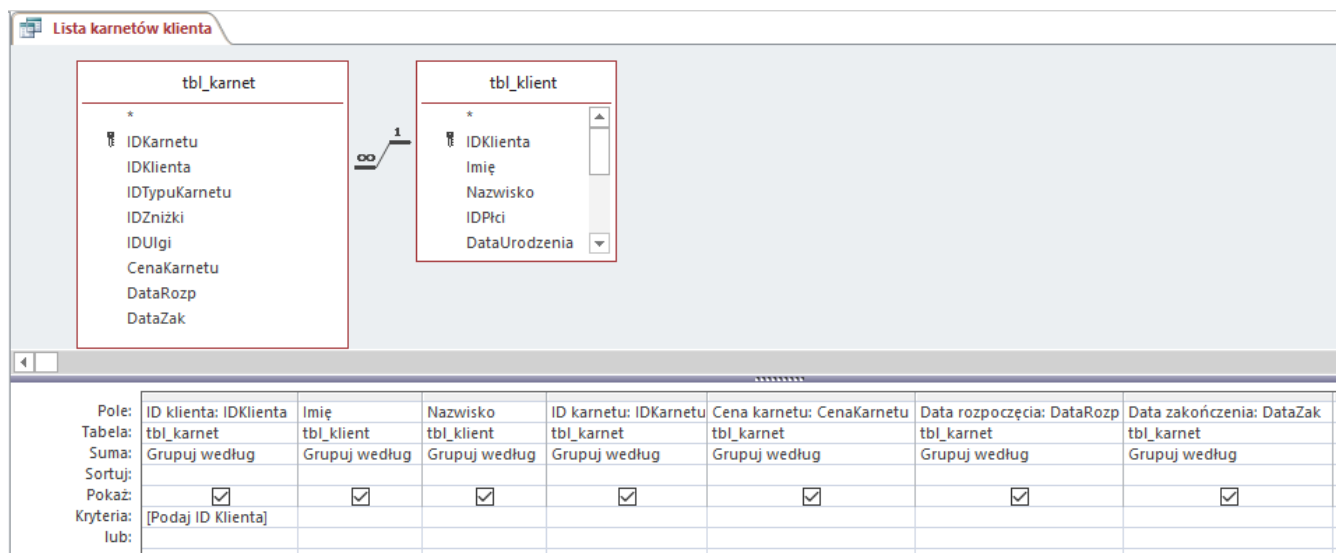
Lista karnetów klienta

tbl_karnet
*
IDKarnetu
IDKlienta
IDTypuKarnetu
IDZniżki
IDUlgi
CenaKarnetu
DataRozp
DataZak

1
∞

tbl_klient
*
IDKlienta
Imię
Nazwisko
IDPłci
DataUrodzenia

| | | | | | | | |
|---|---|---|---|---|---|---|---|
| Pole: | ID klienta: IDKlienta | Imię | Nazwisko | ID karnetu: IDKarnetu | Cena karnetu: CenaKarnetu | Data rozpoczęcia: DataRozp | Data zakończenia: DataZak |
| Tabela: | tbl_karnet | tbl_klient | tbl_klient | tbl_karnet | tbl_karnet | tbl_karnet | tbl_karnet |
| Suma: | Grupuj według | Grupuj według | Grupuj według | Grupuj według | Grupuj według | Grupuj według | Grupuj według |
| Sortuj: | | | | | | | |
| Pokaż: | ☑ | ☑ | ☑ | ☑ | ☑ | ☑ | ☑ |
| Kryteria: | [Podaj ID Klienta] | | | | | | |
| lub: | | | | | | | |